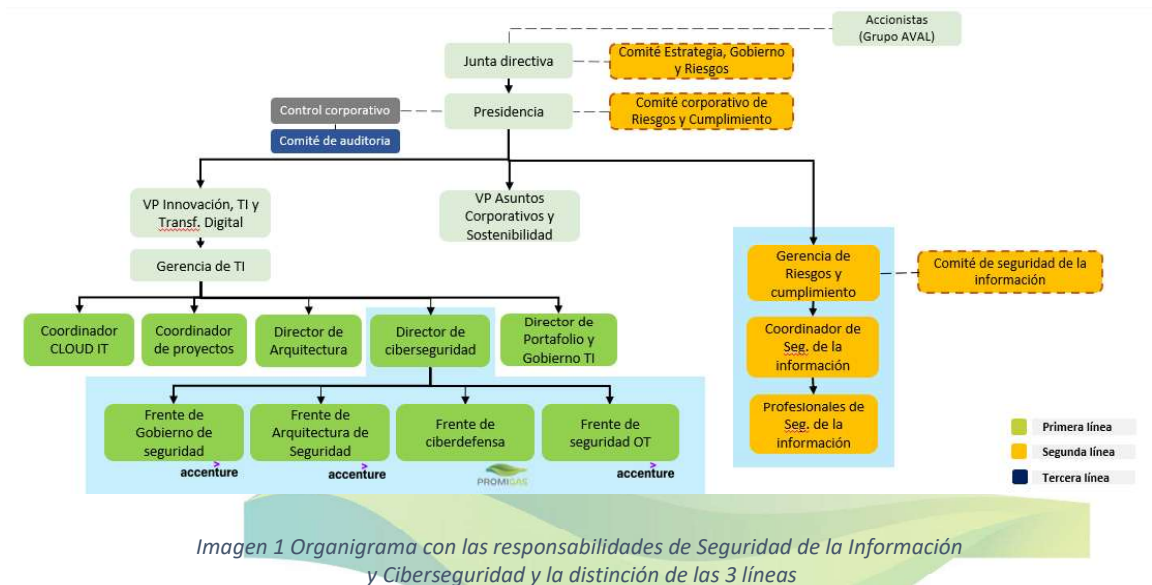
Accionistas (Grupo AVAL)

Junta directiva

Comité Estrategia, Gobierno y Riesgos

Control corporativo

Comité de auditoria

Presidencia

Comité corporativo de Riesgos y Cumplimiento

VP Innovación, TI y Transf. Digital

Gerencia de TI

VP Asuntos Corporativos y Sostenibilidad

Gerencia de Riesgos y cumplimiento

Comité de seguridad de la información

Coordinador de Seg. de la información

Profesionales de Seg. de la información

Coordinador CLOUD IT

Coordinador de proyectos

Director de Arquitectura

Director de ciberseguridad

Director de Portafolio y Gobierno TI

Frente de Gobierno de seguridad

accenture

Frente de Arquitectura de Seguridad

accenture

Frente de ciberdefensa

PROMIGAS

Frente de seguridad OT

accenture

Primera línea

Segunda línea

Tercera línea

Imagen 1 Organigrama con las responsabilidades de Seguridad de la Información y Ciberseguridad y la distinción de las 3 líneas